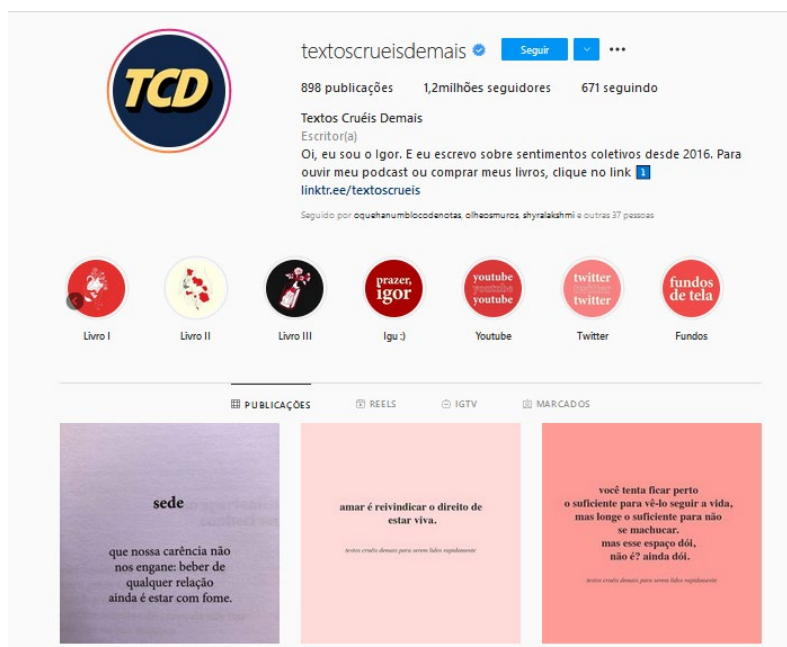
TCD

textoscrueisdemais Seguir ...

898 publicações 1,2milhões seguidores 671 seguindo

Textos Cruéis Demais
Escritor(a)
Oi, eu sou o Igor. E eu escrevo sobre sentimentos coletivos desde 2016. Para ouvir meu podcast ou comprar meus livros, clique no link ⬇
linktr.ee/textoscrueis

Seguido por oquehanumblocodenotas, olheosmuros, shyralakshmi e outras 37 pessoas

prazer, igor

youtube youtube youtube

twitter twitter twitter

fundos de tela

Livro I Livro II Livro III Igu :) Youtube Twitter Fundos

PUBLICAÇÕES REELS IGTV MARCADOS

sede

que nossa carência não nos engane: beber de qualquer relação ainda é estar com fome.

amar é reivindicar o direito de estar viva.

textos cruéis demais para serem lidos rapidamente

você tenta ficar perto o suficiente para vê-lo seguir a vida, mas longe o suficiente para não se machucar. mas esse espaço dói, não é? ainda dói.

textos cruéis demais para serem lidos rapidamente